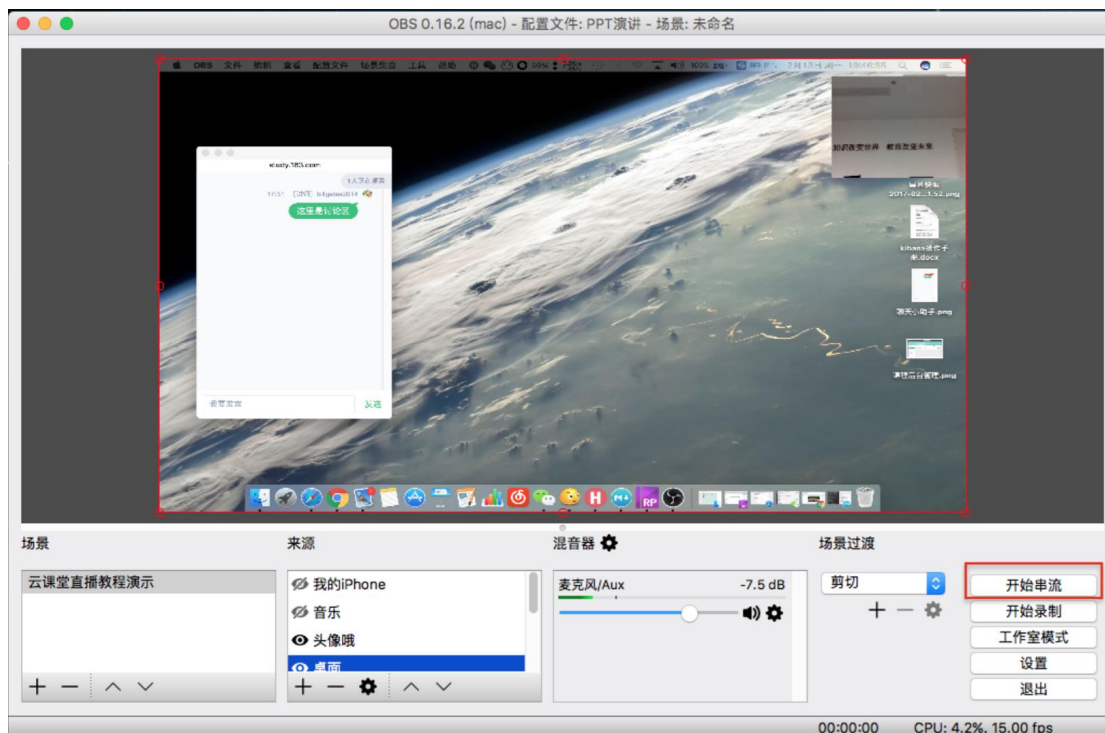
OBS 0.16.2 (mac) - 配置文件: PPT演讲 - 场景: 未命名

OBS 文件 编辑 查看 配置文件 场景集合 工具 帮助

study.163.com

这里是讨论区

发送

场景
云课堂直播教程演示

来源
我的iPhone
音乐
头像哦
桌面

混音器
麦克风/Aux -7.5 dB

场景过渡
剪切

开始串流
开始录制
工作室模式
设置
退出

00:00:00 CPU: 4.2%, 15.00 fps